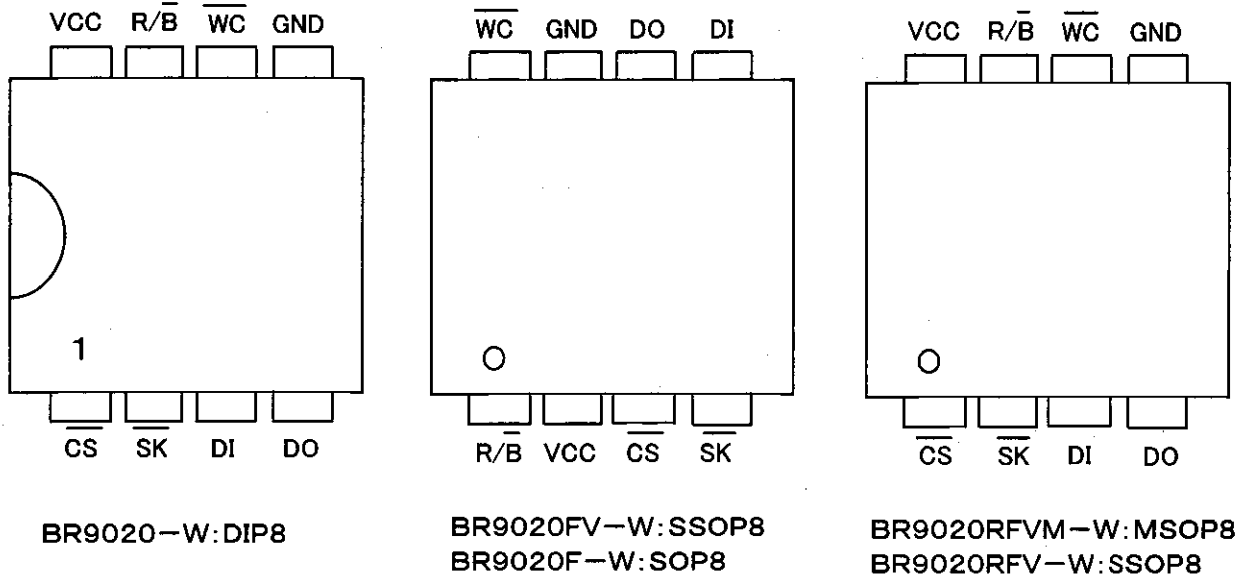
VCC $R/\overline{B}$ $\overline{WC}$ GND

1

$\overline{CS}$ $\overline{SK}$ DI DO

BR9020−W:DIP8

$\overline{WC}$ GND DO DI

$R/\overline{B}$ VCC $\overline{CS}$ $\overline{SK}$

BR9020FV−W:SSOP8
BR9020F−W:SOP8

VCC $R/\overline{B}$ $\overline{WC}$ GND

$\overline{CS}$ $\overline{SK}$ DI DO

BR9020RFVM−W:MSOP8
BR9020RFV−W:SSOP8